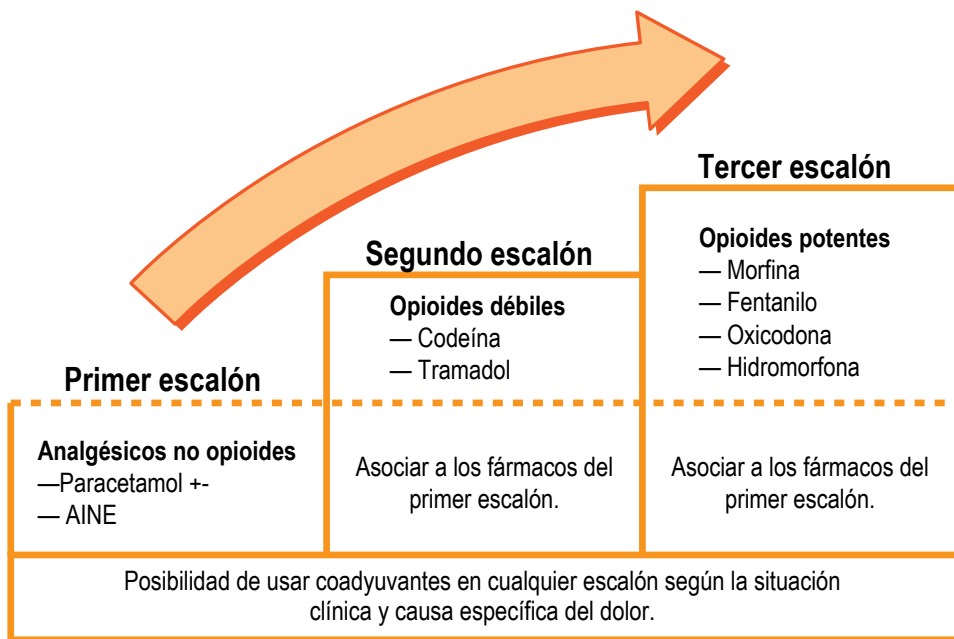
Tercer escalón

Segundo escalón

Opioides potentes
— Morfina
— Fentanilo
— Oxicodona
— Hidromorfona

Opioides débiles
— Codeína
— Tramadol

Primer escalón

Analgésicos no opioides
—Paracetamol +-
— AINE

Asociar a los fármacos del primer escalón.

Asociar a los fármacos del primer escalón.

Posibilidad de usar coadyuvantes en cualquier escalón según la situación clínica y causa específica del dolor.